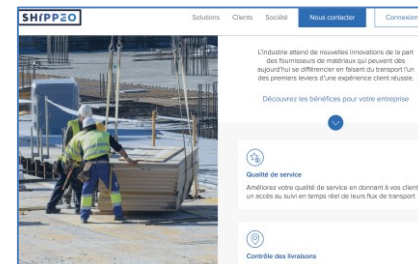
SHIPPEO

Solutions Clients Société Nous contacter Connexion

L'industrie attend de nouvelles innovations de la part des fournisseurs de matériaux qui peuvent dès aujourd'hui se différencier en faisant du transport l'un des premiers leviers d'une expérience client réussie.

Découvrez les bénéfices pour votre entreprise

Qualité de service

Améliorez votre qualité de service en donnant à vos client un accès au suivi en temps réel de leurs flux de transport

Contrôle des livraisons